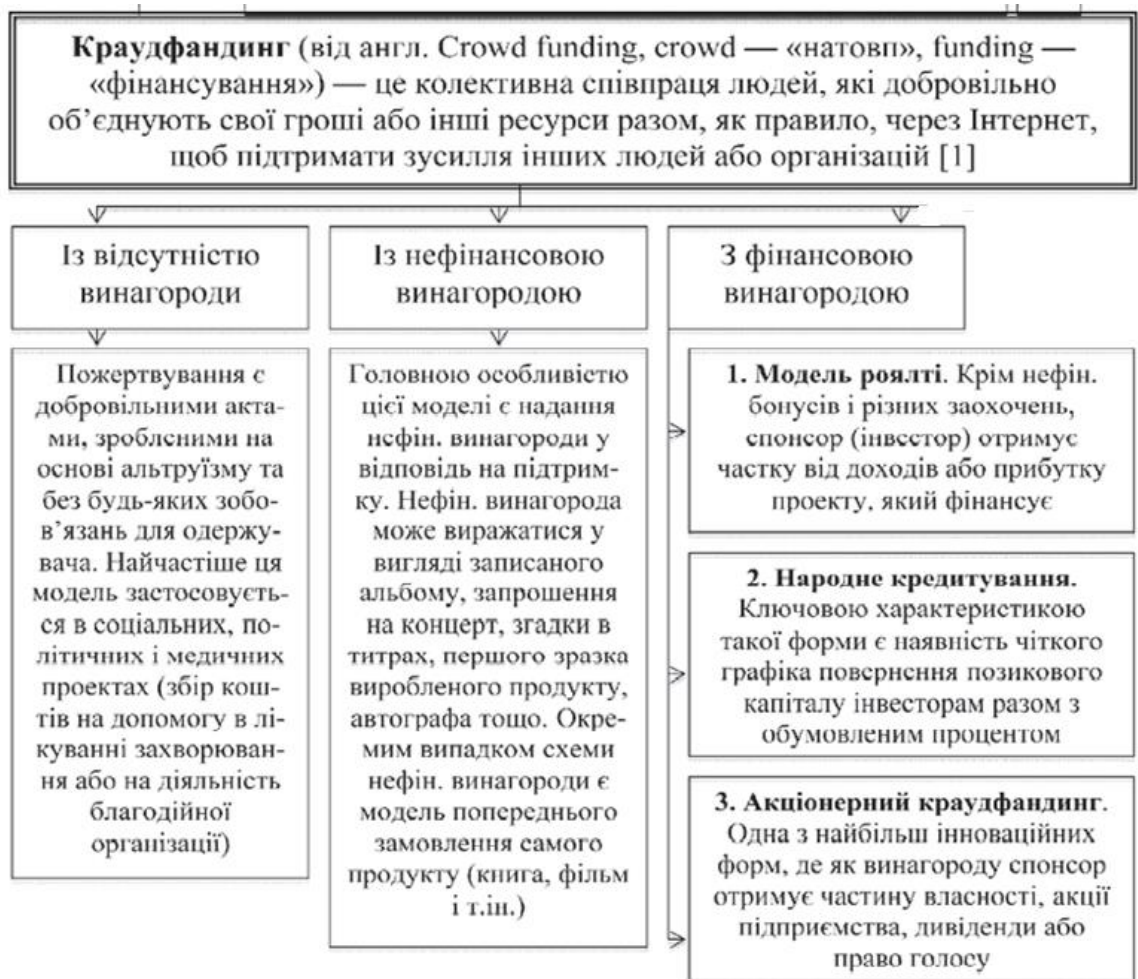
**Краудфандинг** (від англ. Crowd funding, crowd — «натовп», funding — «фінансування») — це колективна співпраця людей, які добровільно об'єднують свої гроші або інші ресурси разом, як правило, через Інтернет, щоб підтримати зусилля інших людей або організацій [1]

Із відсутністю винагороди

Пожертвування є добровільними актами, зробленими на основі альтруїзму та без будь-яких зобов'язань для одержувача. Найчастіше ця модель застосовується в соціальних, політичних і медичних проектах (збір коштів на допомогу в лікуванні захворювання або на діяльність благодійної організації)

Із нефінансовою винагородою

Головною особливістю цієї моделі є надання нефін. винагороди у відповідь на підтримку. Нефін. винагорода може виражатися у вигляді записаного альбому, запрошення на концерт, згадки в титрах, першого зразка виробленого продукту, автографа тощо. Окремим випадком схеми нефін. винагороди є модель попереднього замовлення самого продукту (книга, фільм і т.ін.)

З фінансовою винагородою

**1. Модель роялті**. Крім нефін. бонусів і різних заохочень, спонсор (інвестор) отримує частку від доходів або прибутку проекту, який фінансує

**2. Народне кредитування**. Ключовою характеристикою такої форми є наявність чіткого графіка повернення позикового капіталу інвесторам разом з обумовленим процентом

**3. Акціонерний краудфандинг**. Одна з найбільш інноваційних форм, де як винагороду спонсор отримує частину власності, акції підприємства, дивіденди або право голосу